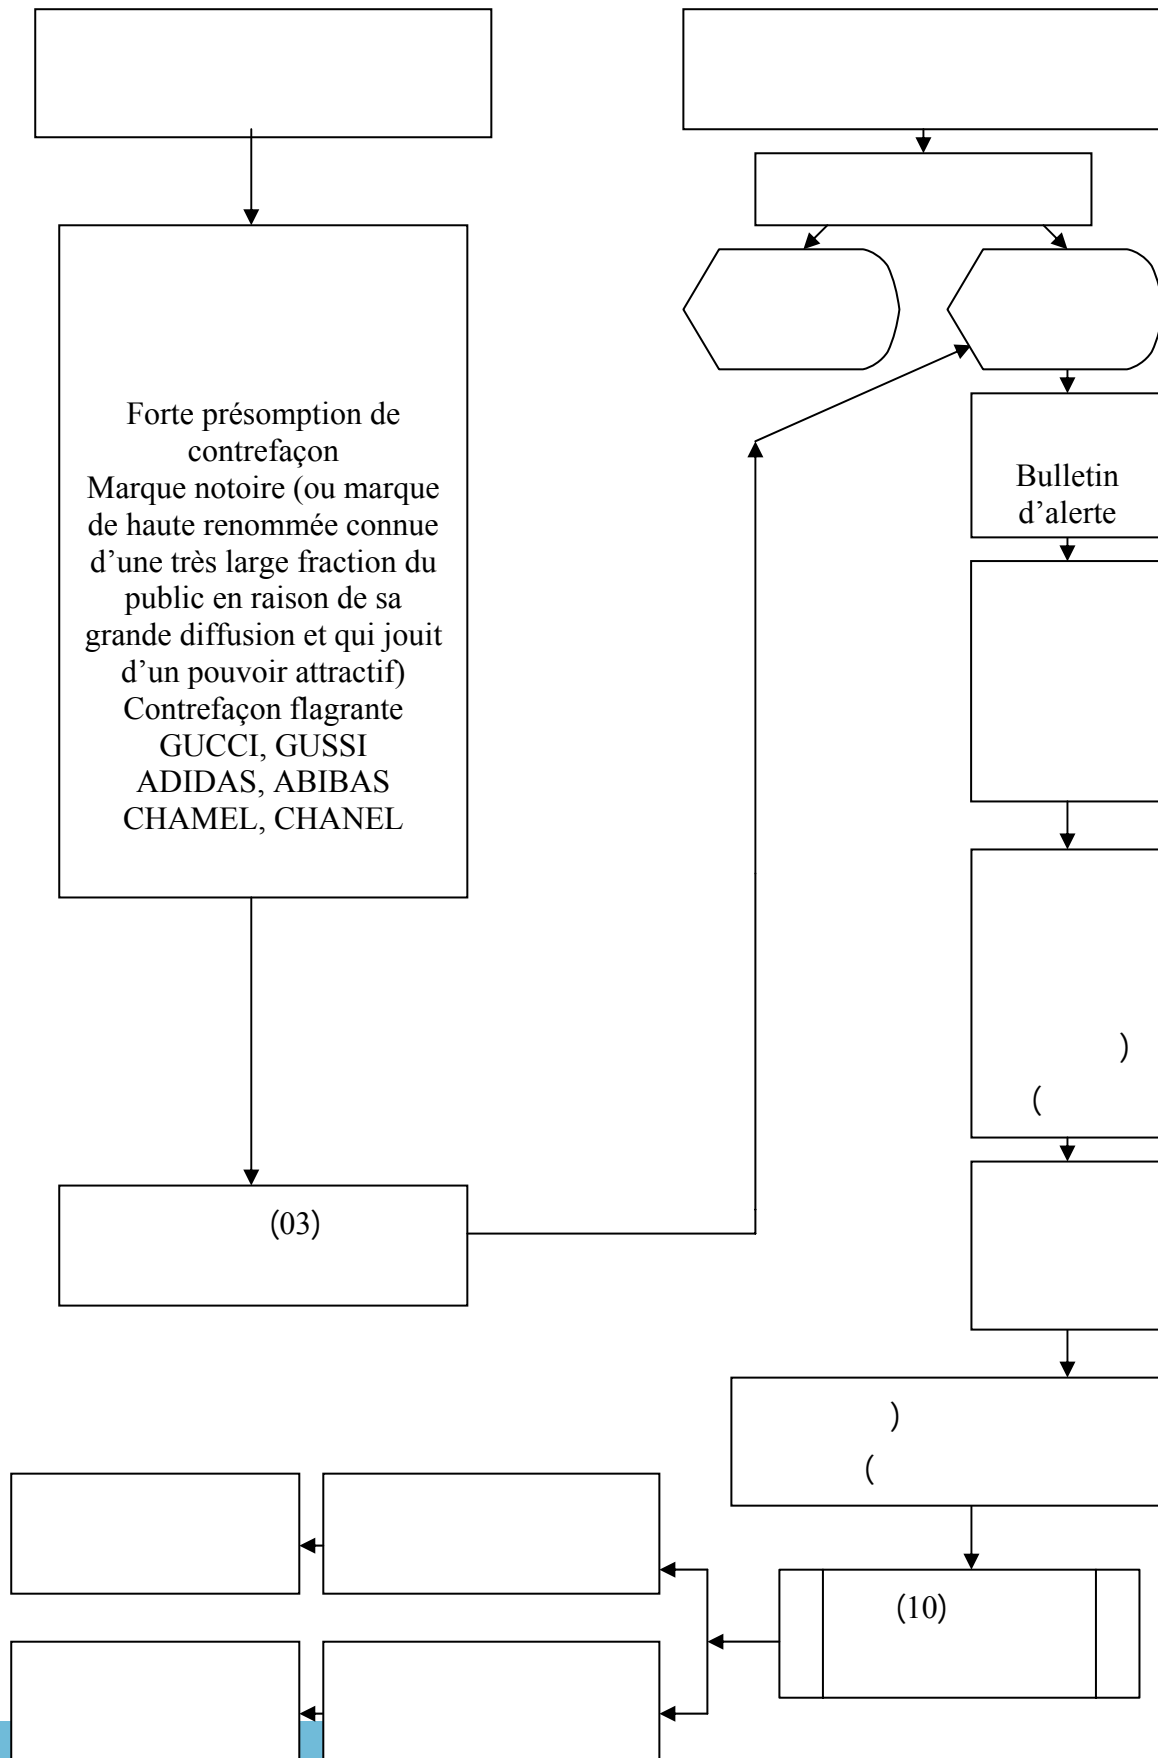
Forte présomption de contrefaçon
Marque notoire (ou marque de haute renommée connue d'une très large fraction du public en raison de sa grande diffusion et qui jouit d'un pouvoir attractif)
Contrefaçon flagrante
GUCCI, GUSSI
ADIDAS, ABIBAS
CHAMEL, CHANEL

Bulletin d'alerte

)
(

(03)

)
(

(10)